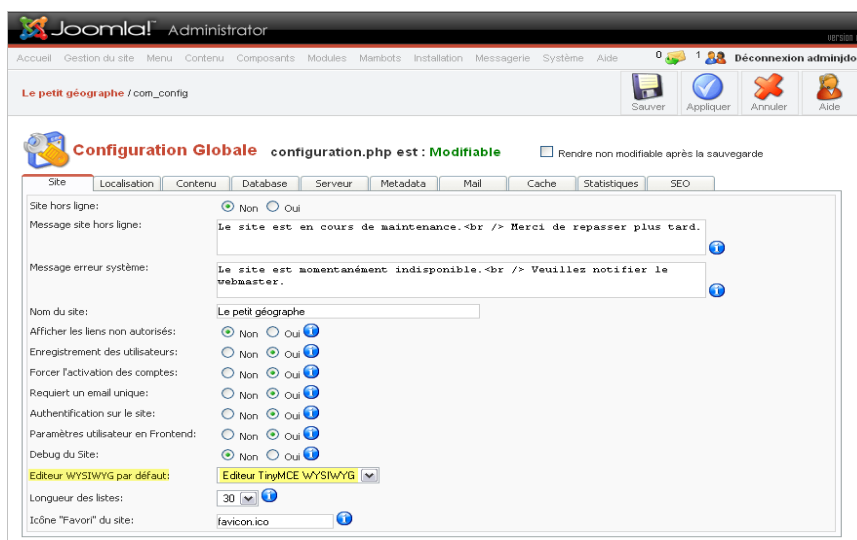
Joomla! Administrator

Version

Accueil Gestion du site Menu Contenu Composants Modules Mambots Installation Messagerie Système Aide

0 1 Déconnexion adminjo

Le petit géographe / com_config

Sauver Appliquer Annuler Aide

Configuration Globale configuration.php est : Modifiable

Rendre non modifiable après la sauvegarde

Site Localisation Contenu Database Serveur Metadata Mail Cache Statistiques SEO

Site hors ligne: Non Oui

Message site hors ligne: Le site est en cours de maintenance.<br /> Merci de repasser plus tard.

Message erreur système: Le site est momentanément indisponible.<br /> Veuillez notifier le webmaster.

Nom du site: Le petit géographe

Afficher les liens non autorisés: Non Oui

Enregistrement des utilisateurs: Non Oui

Forcer l'activation des comptes: Non Oui

Requiert un email unique: Non Oui

Authentification sur le site: Non Oui

Paramètres utilisateur en Frontend: Non Oui

Debug du Site: Non Oui

Editeur WYSIWYG par défaut: Editeur TinyMCE WYSIWYG

Longueur des listes: 30

Icône "Favori" du site: favicon.ico